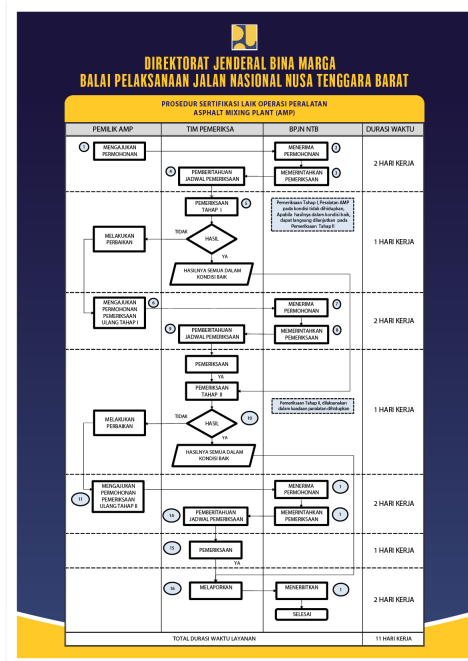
DIREKTORAT JENDERAL BINA MARGA
BALAI PELAKSANAAN JALAN NASIONAL NUSA TENGGARA BARAT

PROSEDUR SERTIFIKASI LAIK OPERASI PERALATAN ASPHALT MIXING PLANT (AMP)

| PEMILIK AMP | TIM PEMERIKSA | BPJN NTB | DURASI WAKTU |
|---|---|---|---|
| 1 MENGAJUKAN PERMOHONAN | 4 PEMBERITAHUAN JADWAL PEMERIKSAAN | 2 MENERIMA PERMOHONAN 3 MEMBERITAHUKAN PEMERIKSAAN | 2 HARI KERJA |
| MELAKUKAN PERBAIKAN | 5 PEMERIKSAAN TAHAP I; TIDAK; HASIL; YA; HASILNYA SEMUA DALAM KONDISI BAIK | Pemeriksaan Tahap I, Peralatan AMP pada kondisi tidak dihidupkan, Apabila hasilnya dalam kondisi baik, dapat langsung dilanjutkan pada Pemeriksaan Tahap II | 1 HARI KERJA |
| 6 MENGAJUKAN PERMOHONAN PEMERIKSAAN ULANG TAHAP I | 9 PEMBERITAHUAN JADWAL PEMERIKSAAN | 7 MENERIMA PERMOHONAN 8 MEMBERITAHUKAN PEMERIKSAAN | 2 HARI KERJA |
| MELAKUKAN PERBAIKAN | PEMERIKSAAN; YA; PEMERIKSAAN TAHAP II; TIDAK; HASIL 10; YA; HASILNYA SEMUA DALAM KONDISI BAIK | Pemeriksaan Tahap II, dilaksanakan dalam keadaan peralatan dihidupkan | 1 HARI KERJA |
| 11 MENGAJUKAN PERMOHONAN PEMERIKSAAN ULANG TAHAP II | 14 PEMBERITAHUAN JADWAL PEMERIKSAAN | MENERIMA PERMOHONAN 1 MEMBERITAHUKAN PEMERIKSAAN 1 | 2 HARI KERJA |
| | 15 PEMERIKSAAN; YA | | 1 HARI KERJA |
| | 16 MELAPORKAN | MENERBITKAN 1; SELESAI | 2 HARI KERJA |
| | TOTAL DURASI WAKTU LAYANAN | | 11 HARI KERJA |